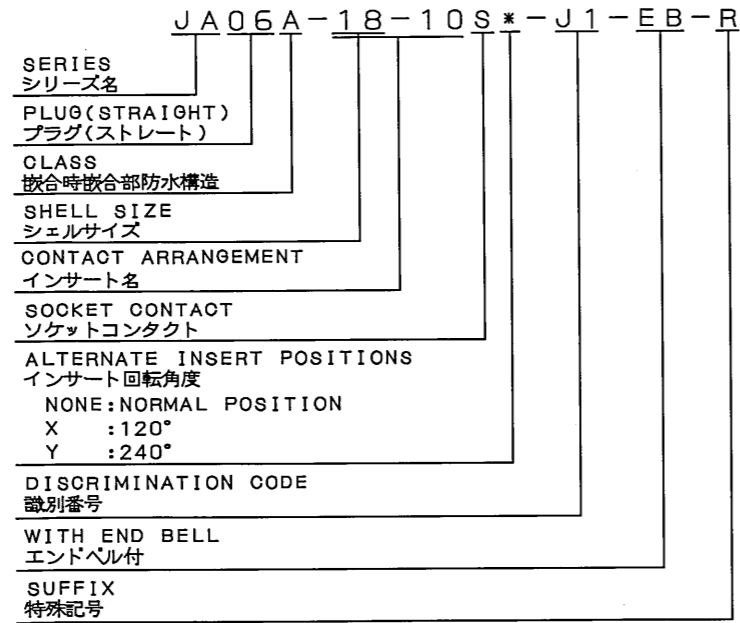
JA06A-18-10S*-J1-EB-R

SERIES
シリーズ名

PLUG(STRAIGHT)
プラグ(ストレート)

CLASS
嵌合時嵌合部防水構造

SHELL SIZE
シェルサイズ

CONTACT ARRANGEMENT
インサート名

SOCKET CONTACT
ソケットコンタクト

ALTERNATE INSERT POSITIONS
インサート回転角度
NONE:NORMAL POSITION
X :120°
Y :240°

DISCRIMINATION CODE
識別番号

WITH END BELL
エンドベル付

SUFFIX
特殊記号